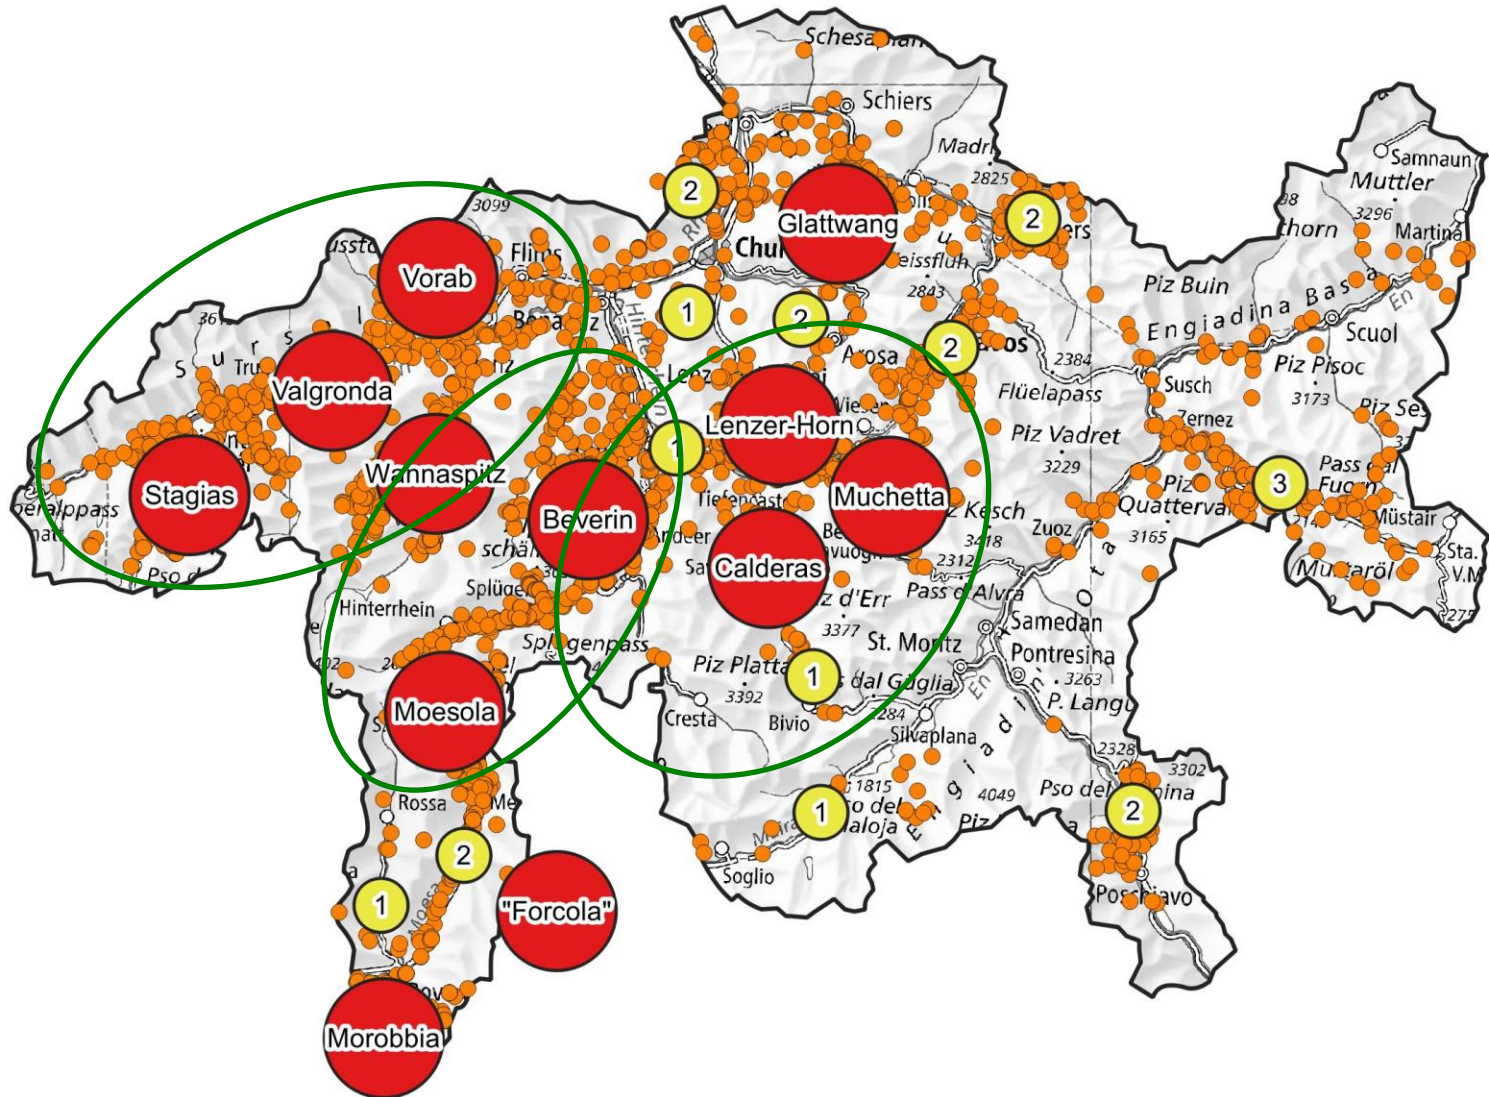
Schesaplana
Schiers
Madrisa
2825
2
Glattwang
2
Samnaun
Muttler
3296
Martina
3099
Vorab
Flims
Chur
Weissfluh
2843
Piz Buin
Engiadina Bassa
Scuol
1
2
Bonaduz
2
Davos
Arosa
Valgronda
Trun
Lenz
2384
Susch
Piz Pisoc
3173
Flüelapass
Zernez
Piz Sesvenna
Lenzer-Horn
Wiesen
Piz Vadret
Stagias
Wannaspitz
1
3229
Piz Quattervals
3
Pass dal Fuorn
Muchetta
Tiefencastel
Beverin
Piz Kesch
Zuoz
3165
Müstair
Lukmanierpass
Andeer
3418
Sta. Maria V.M.
Schams
Bergün/Bravuogn
2312
Calderas
Piz Umbrail
Pso del Lucomagno
Splügen
Savognin
Piz d'Err
Pass d'Alvra
Samedan
Hinterrhein
3377
St. Moritz
Splügenpass
Pontresina
Piz Platta
1
Pass dal Güglia
3263
P. Languard
3392
Moesola
Cresta
Bivio
3284
Silvaplana
2328
3302
Rossa
Mesocco
1815
4049
Pso del Bernina
1
Pso del Maloja
Engiadin'Ota
2
Piz Bernina
2
"Forcola"
1
Soglio
Poschiavo
Morobbia